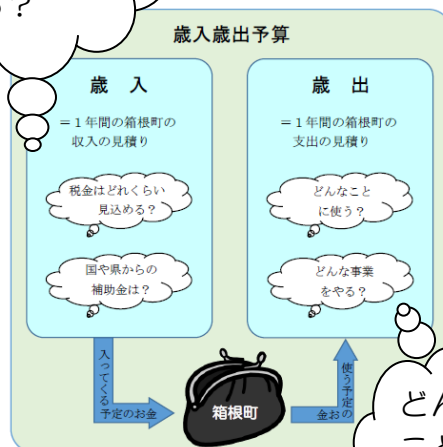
？

歳入歳出予算

歳　入

＝１年間の箱根町の収入の見積り

税金はどれくらい見込める？

国や県からの補助金は？

歳　出

＝１年間の箱根町の支出の見積り

どんなことに使う？

どんな事業をやる？

入ってくる予定のお金

箱根町

使う予定のお金

どん